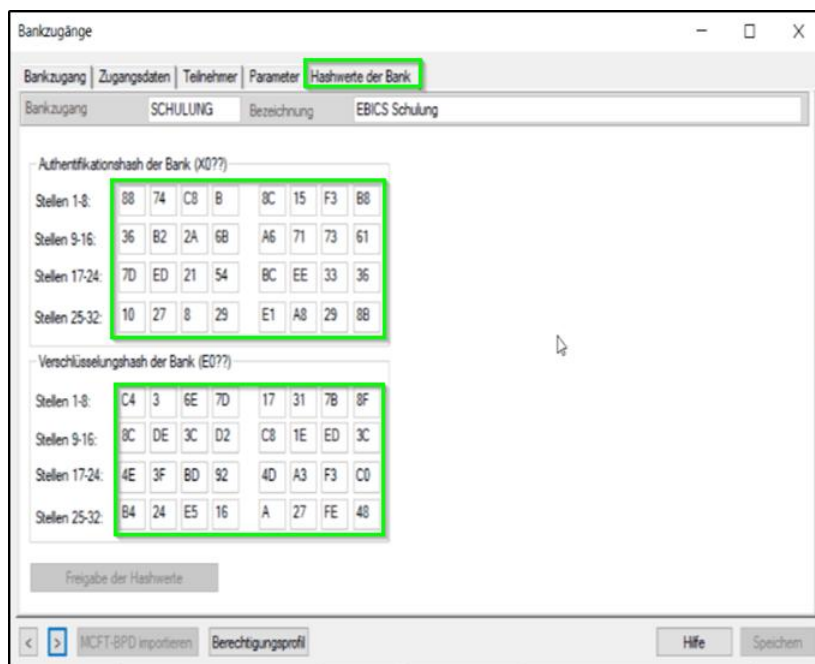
Bankzugänge

Bankzugang | Zugangsdaten | Teilnehmer | Parameter | Hashwerte der Bank

| Bankzugang | SCHULUNG | Bezeichnung | EBICS Schulung |
|---|---|---|---|

Authentifikationshash der Bank (X0??)

| | | | | | | | | |
|---|---|---|---|---|---|---|---|---|
| Stellen 1-8: | 88 | 74 | C8 | B | 8C | 15 | F3 | B8 |
| Stellen 9-16: | 36 | B2 | 2A | 6B | A6 | 71 | 73 | 61 |
| Stellen 17-24: | 7D | ED | 21 | 54 | BC | EE | 33 | 36 |
| Stellen 25-32: | 10 | 27 | 8 | 29 | E1 | A8 | 29 | 8B |

Verschlüsselungshash der Bank (E0??)

| | | | | | | | | |
|---|---|---|---|---|---|---|---|---|
| Stellen 1-8: | C4 | 3 | 6E | 7D | 17 | 31 | 7B | 8F |
| Stellen 9-16: | 8C | DE | 3C | D2 | C8 | 1E | ED | 3C |
| Stellen 17-24: | 4E | 3F | BD | 92 | 4D | A3 | F3 | C0 |
| Stellen 25-32: | B4 | 24 | E5 | 16 | A | 27 | FE | 48 |

Freigabe der Hashwerte

< > MCFT-BPD importieren Berechtigungsprofil Hilfe Speichern